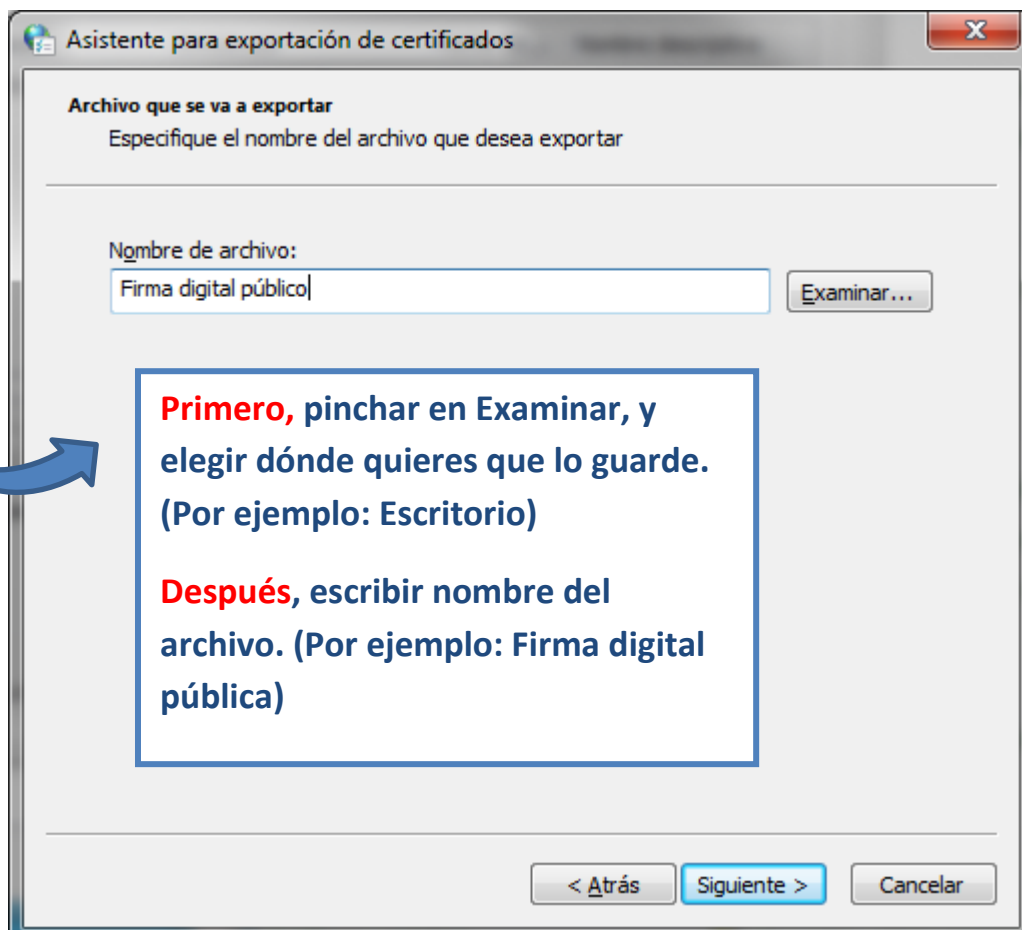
Asistente para exportación de certificados

Archivo que se va a exportar

Especifique el nombre del archivo que desea exportar

Nombre de archivo:

Firma digital público

Examinar...

Primero, pinchar en Examinar, y elegir dónde quieres que lo guarde. (Por ejemplo: Escritorio)

Después, escribir nombre del archivo. (Por ejemplo: Firma digital pública)

< Atrás

Siguiente >

Cancelar